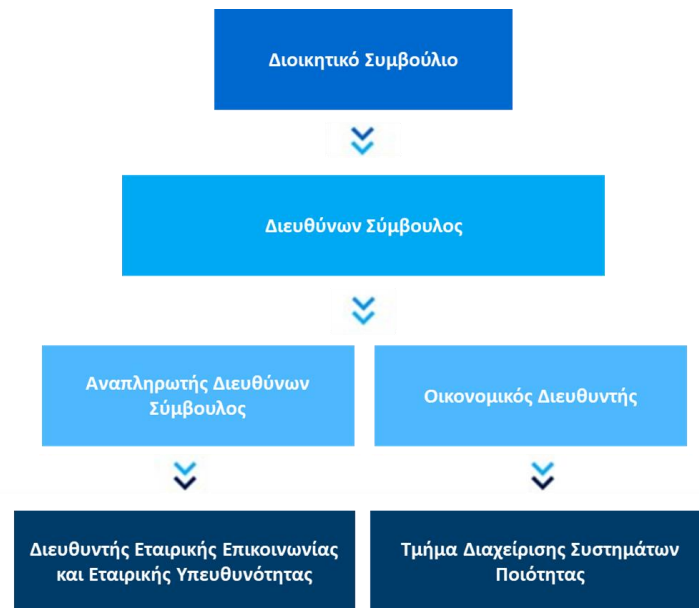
Διοικητικό Συμβούλιο

Διευθύνων Σύμβουλος

Αναπληρωτής Διευθύνων Σύμβουλος

Οικονομικός Διευθυντής

Διευθυντής Εταιρικής Επικοινωνίας και Εταιρικής Υπευθυνότητας

Τμήμα Διαχείρισης Συστημάτων Ποιότητας